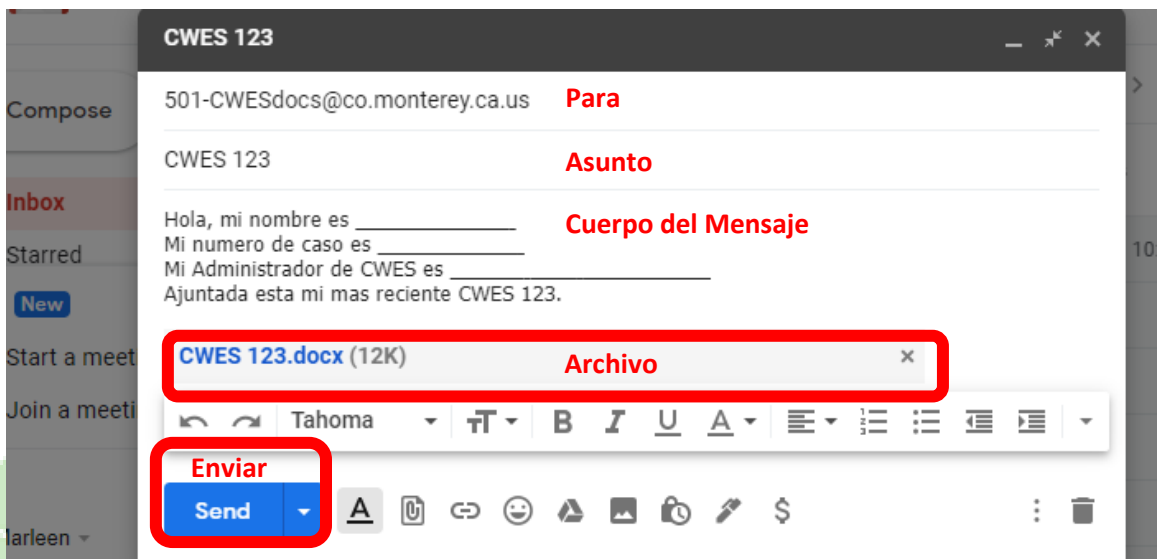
Compose

Inbox

Starred

New

Start a meet

Join a meeti

larleen

CWES 123

501-CWESdocs@co.monterey.ca.us

Para

CWES 123

Asunto

Hola, mi nombre es _______________
Mi numero de caso es ______________
Mi Administrador de CWES es _________________________
Ajuntada esta mi mas reciente CWES 123.

Cuerpo del Mensaje

CWES 123.docx (12K)

Archivo

Tahoma

Enviar

Send

10